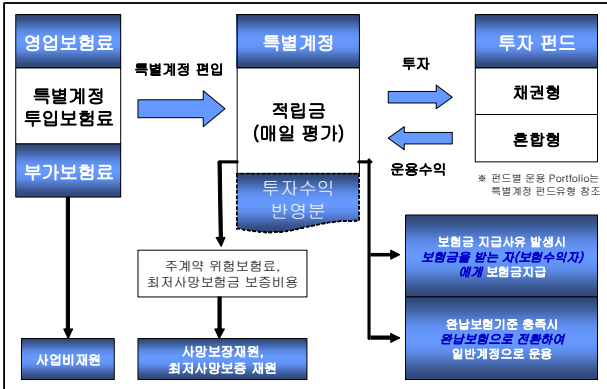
영업보험료

특별계정 투입보험료

부가보험료

특별계정 편입

특별계정

적립금 (매일 평가)

투자수익 반영분

투자

운용수익

투자 펀드

채권형

혼합형

※ 펀드별 운용 Portfolio는 특별계정 펀드유형 참조

주계약 위험보험료, 최저사망보험금 보증비용

보험금 지급사유 발생시 보험금을 받는 자(보험수익자)에게 보험금지급

완납보험기준 충족시 완납보험으로 전환하여 일반계정으로 운용

사업비재원

사망보장재원, 최저사망보증 재원